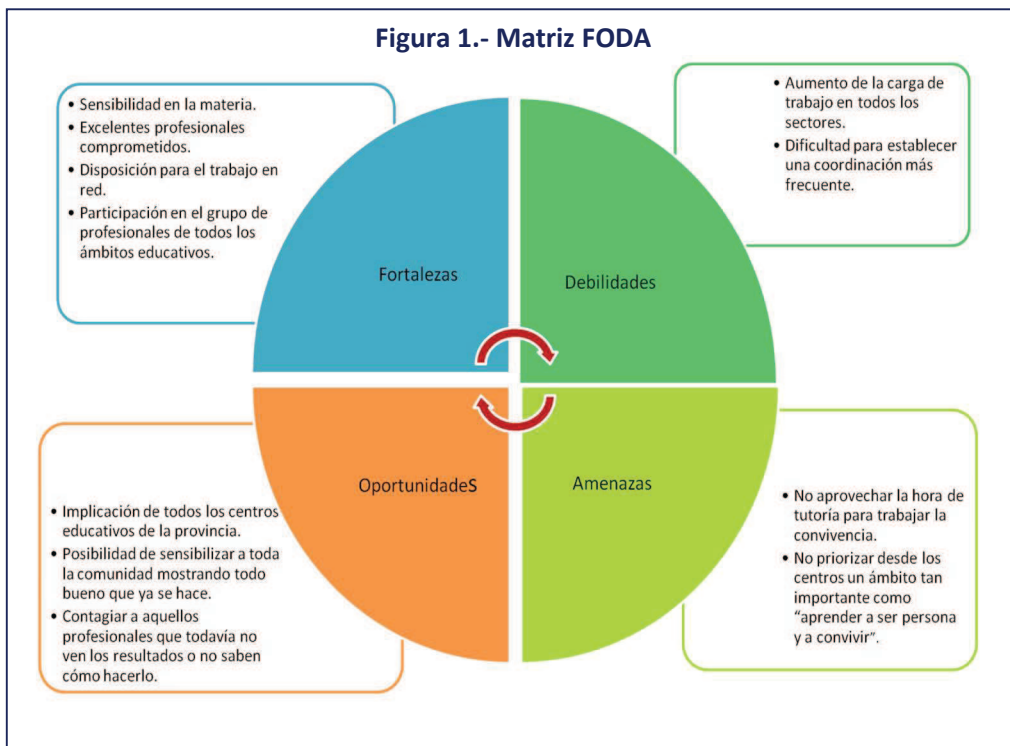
Figura 1.- Matriz FODA

• Sensibilidad en la materia.
• Excelentes profesionales comprometidos.
• Disposición para el trabajo en red.
• Participación en el grupo de profesionales de todos los ámbitos educativos.

• Aumento de la carga de trabajo en todos los sectores.
• Dificultad para establecer una coordinación más frecuente.

Fortalezas

Debilidades

OportunidadeS

Amenazas

• Implicación de todos los centros educativos de la provincia.
• Posibilidad de sensibilizar a toda la comunidad mostrando todo bueno que ya se hace.
• Contagiar a aquellos profesionales que todavía no ven los resultados o no saben cómo hacerlo.

• No aprovechar la hora de tutoría para trabajar la convivencia.
• No priorizar desde los centros un ámbito tan importante como "aprender a ser persona y a convivir".